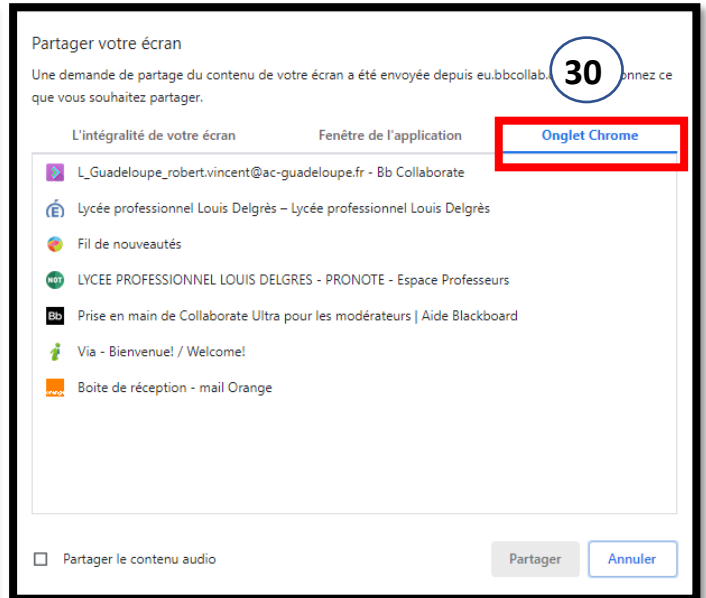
Partager votre écran

Une demande de partage du contenu de votre écran a été envoyée depuis eu.bbcollab.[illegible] 30 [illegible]onnez ce que vous souhaitez partager.

L'intégralité de votre écran | Fenêtre de l'application | Onglet Chrome

L_Guadeloupe_robert.vincent@ac-guadeloupe.fr - Bb Collaborate

Lycée professionnel Louis Delgrès – Lycée professionnel Louis Delgrès

Fil de nouveautés

LYCEE PROFESSIONNEL LOUIS DELGRES - PRONOTE - Espace Professeurs

Prise en main de Collaborate Ultra pour les modérateurs | Aide Blackboard

Via - Bienvenue! / Welcome!

Boite de réception - mail Orange

Partager le contenu audio

Partager

Annuler